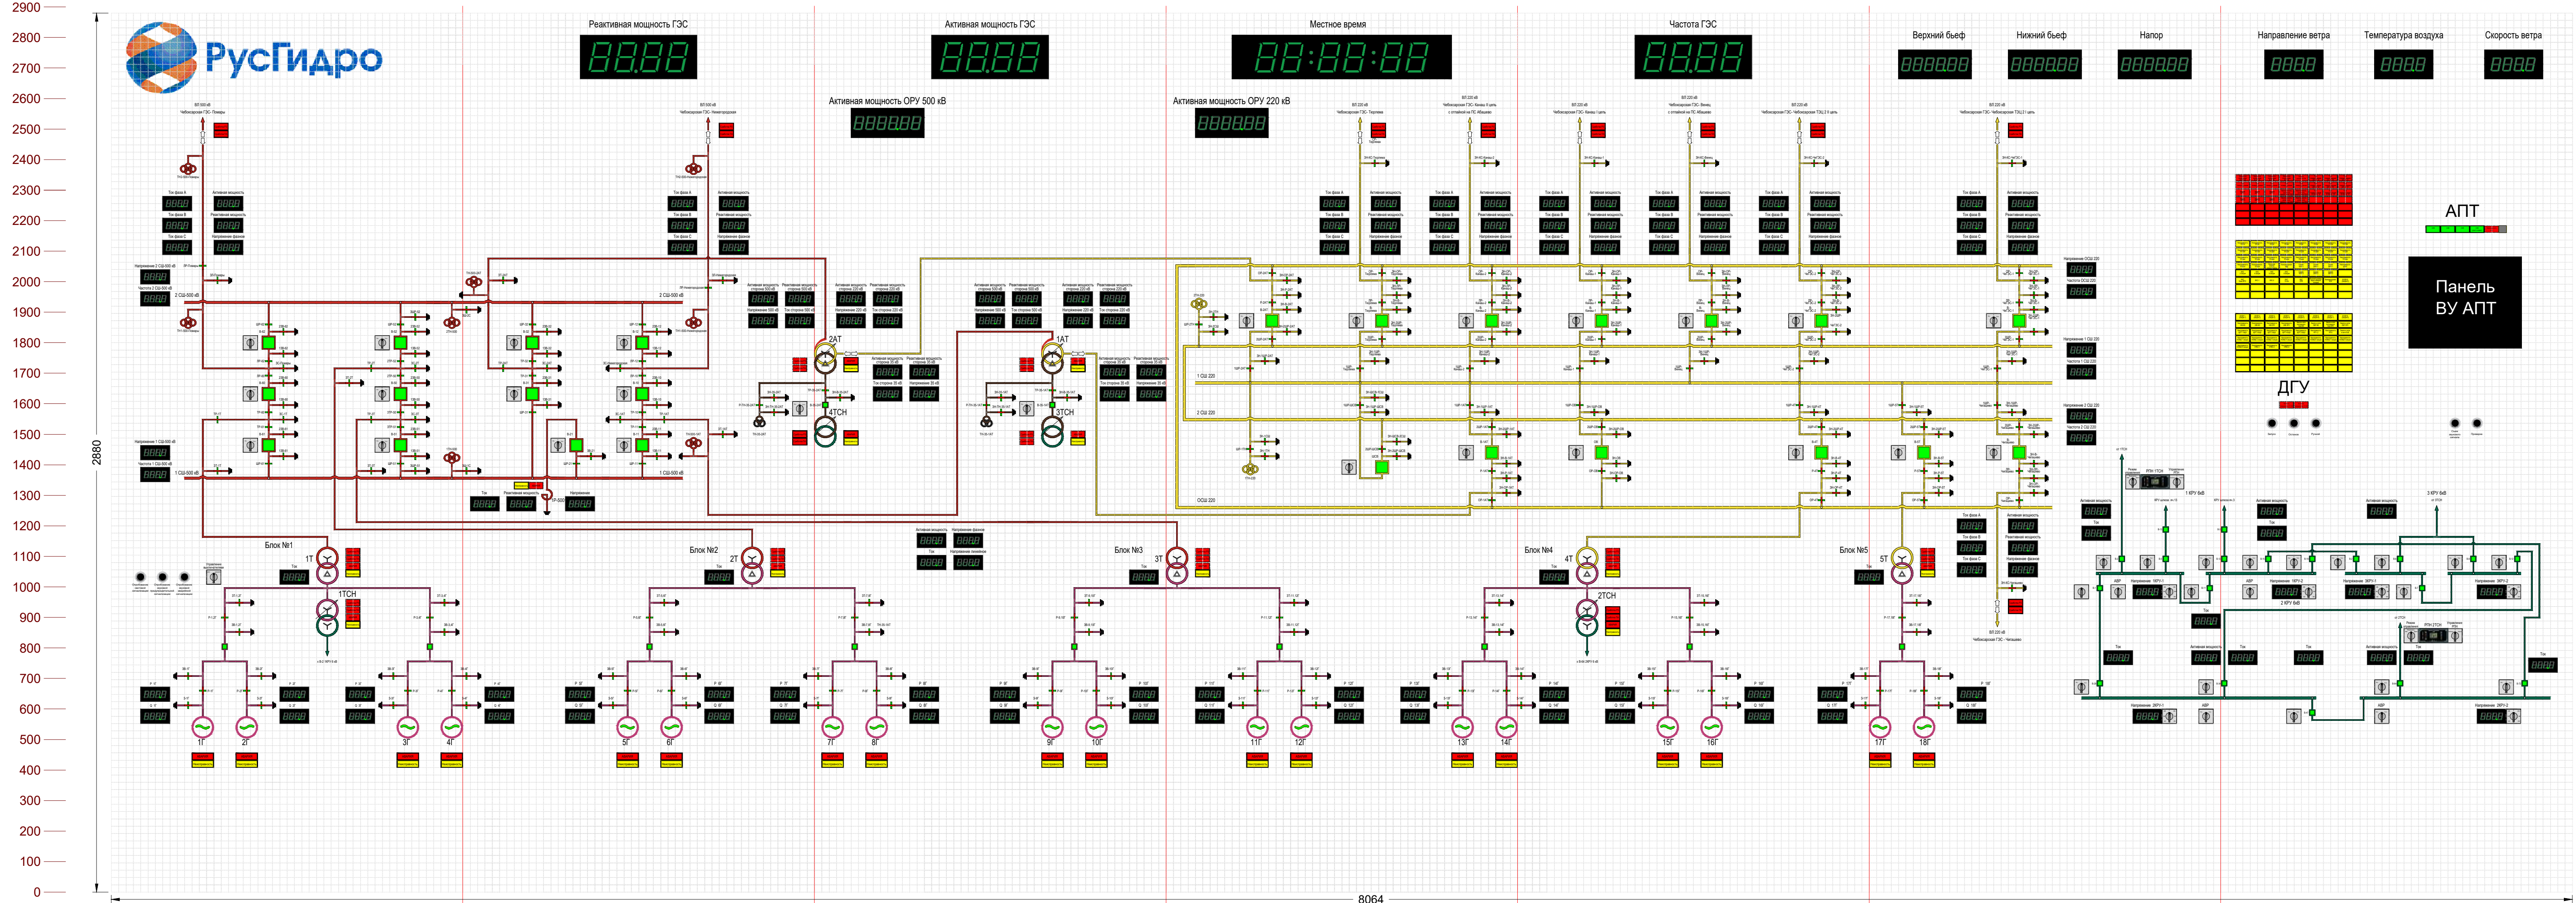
2900
2800
2700
2600
2500
2400
2300
2200
2100
2000
1900
1800
1700
1600
1500
1400
1300
1200
1100
1000
900
800
700
600
500
400
300
200
100
0

2880

РусГидро

Реактивная мощность ГЭС
88.88

Активная мощность ГЭС
88.88

Местное время
88:88:88

Частота ГЭС
88.88

Верхний бьеф

Нижний бьеф

Напор

Направление ветра

Температура воздуха

Скорость ветра

Активная мощность ОРУ 500 кВ

Активная мощность ОРУ 220 кВ

2 СШ-500 кВ

1 СШ-500 кВ

2АТ

4ТСН

1АТ

3ТСН

1 СШ 220

2 СШ 220

ОСШ 220

АПТ

Панель
ВУ АПТ

ДГУ

Блок №1

1Т

1ТСН

Блок №2

2Т

Блок №3

3Т

Блок №4

4Т

2ТСН

Блок №5

5Т

1Г
2Г
3Г
4Г
5Г
6Г
7Г
8Г
9Г
10Г
11Г
12Г
13Г
14Г
15Г
16Г
17Г
18Г

8064